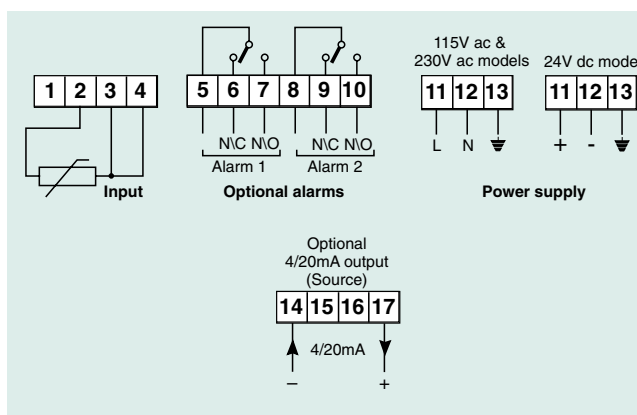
1 2 3 4

Input

5 6 7 8 9 10

N\C N\O N\C N\O

Alarm 1 Alarm 2

Optional alarms

115V ac &
230V ac models

11 12 13

L N

24V dc mode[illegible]

11 12 13

+ -

Power supply

Optional
4/20mA output
(Source)

14 15 16 17

4/20mA

– +